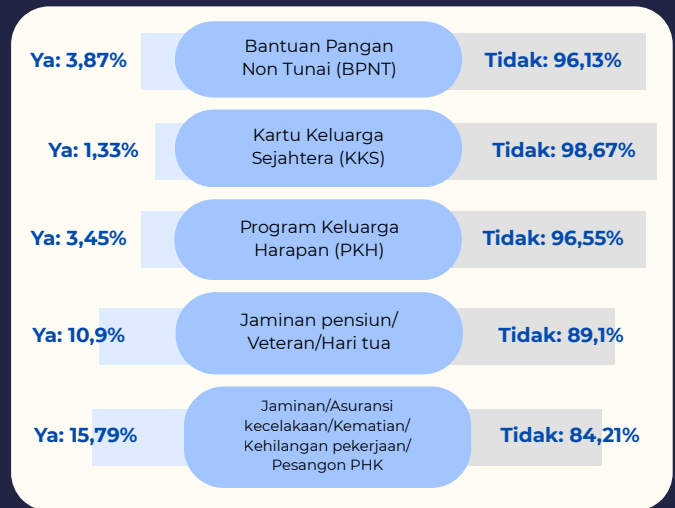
Ya: 3,87%
Bantuan Pangan Non Tunai (BPNT)
Tidak: 96,13%

Ya: 1,33%
Kartu Keluarga Sejahtera (KKS)
Tidak: 98,67%

Ya: 3,45%
Program Keluarga Harapan (PKH)
Tidak: 96,55%

Ya: 10,9%
Jaminan pensiun/ Veteran/Hari tua
Tidak: 89,1%

Ya: 15,79%
Jaminan/Asuransi kecelakaan/Kematian/ Kehilangan pekerjaan/ Pesangon PHK
Tidak: 84,21%